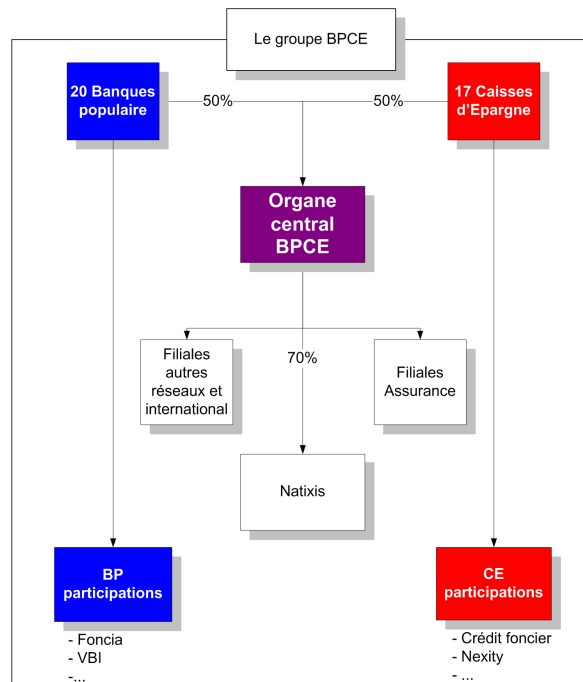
Le groupe BPCE

20 Banques populaire

50%

50%

17 Caisses d'Epargne

Organe central BPCE

Filiales autres réseaux et international

70%

Filiales Assurance

Natixis

BP participations

- Foncia
- VBI
-...

CE participations

- Crédit foncier
- Nexity
- ...